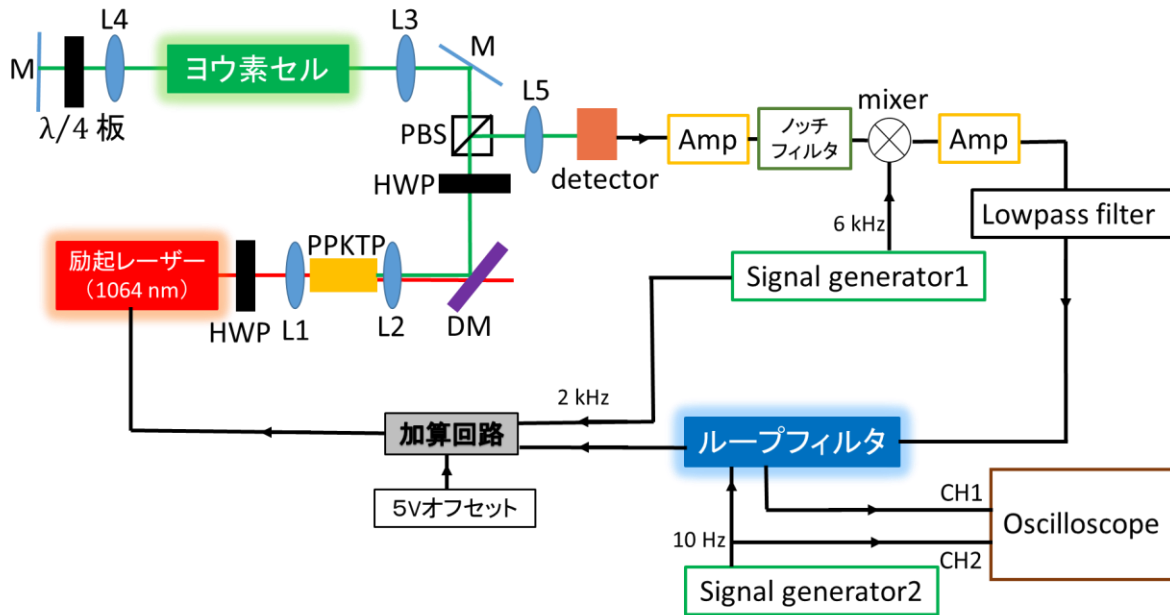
M
L4
λ/4 板
ヨウ素セル
L3
M
PBS
L5
detector
Amp
ノッチ
フィルタ
mixer
Amp
HWP
6 kHz
Lowpass filter
励起レーザー
（1064 nm）
HWP
L1
PPKTP
L2
DM
Signal generator1
2 kHz
加算回路
ループフィルタ
5Vオフセット
CH1
Oscilloscope
10 Hz
CH2
Signal generator2